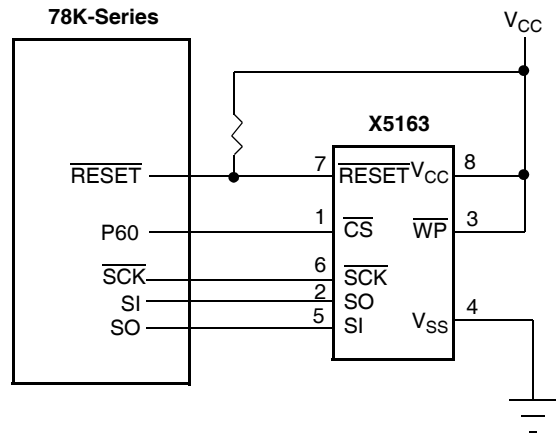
78K-Series

$V_{CC}$

X5163

$\overline{RESET}$

7

$\overline{RESET}$ $V_{CC}$

8

1

P60

$\overline{CS}$

$\overline{WP}$

3

6

$\overline{SCK}$

$\overline{SCK}$

2

SI

SO

5

SO

SI

$V_{SS}$

4